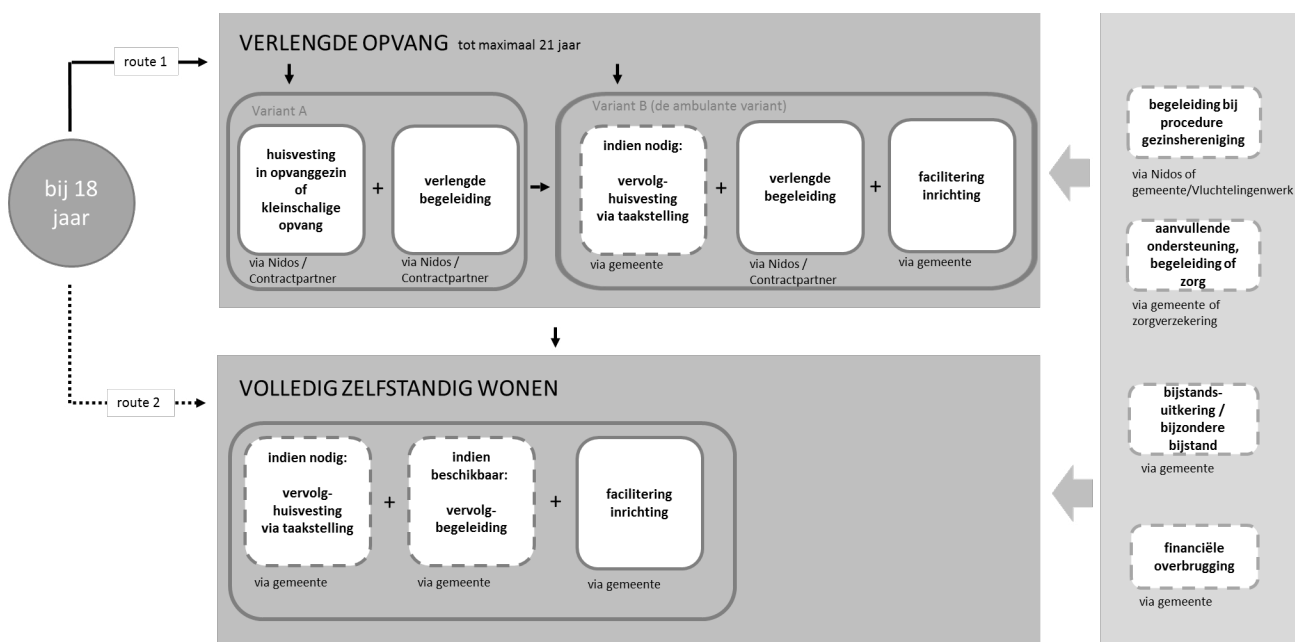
bij 18 jaar

route 1

VERLENGDE OPVANG tot maximaal 21 jaar

Variant A

huisvesting in opvanggezin of kleinschalige opvang

via Nidos / Contractpartner

+

verlengde begeleiding

via Nidos / Contractpartner

Variant B (de ambulante variant)

indien nodig: vervolghuisvesting via taakstelling

via gemeente

+

verlengde begeleiding

via Nidos / Contractpartner

+

facilitering inrichting

via gemeente

route 2

VOLLEDIG ZELFSTANDIG WONEN

indien nodig: vervolghuisvesting via taakstelling

via gemeente

+

indien beschikbaar: vervolgbegeleiding

via gemeente

+

facilitering inrichting

via gemeente

begeleiding bij procedure gezinshereniging

via Nidos of gemeente/Vluchtelingenwerk

aanvullende ondersteuning, begeleiding of zorg

via gemeente of zorgverzekering

bijstandsuitkering / bijzondere bijstand

via gemeente

financiële overbrugging

via gemeente